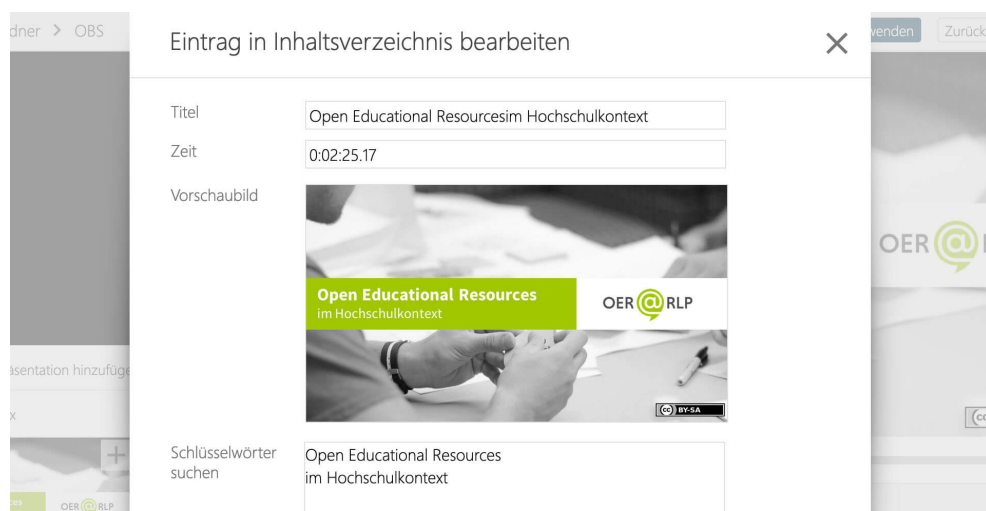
dner > OBS

wenden Zurück

Eintrag in Inhaltsverzeichnis bearbeiten

×

Titel
Open Educational Resourcesim Hochschulkontext

Zeit
0:02:25.17

Vorschaubild

Open Educational Resources
im Hochschulkontext

OER@RLP

BY-SA

Schlüsselwörter suchen
Open Educational Resources
im Hochschulkontext

äsentation hinzufüge

x

+

OER@RLP

OER@